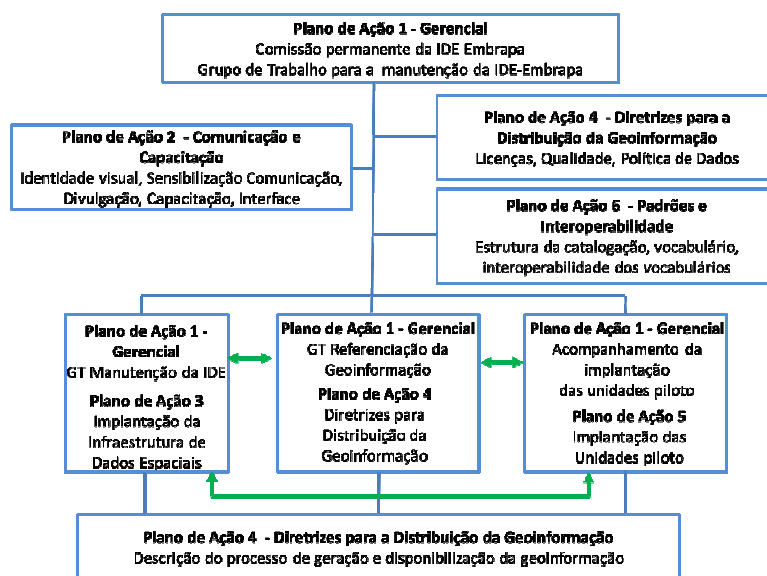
**Plano de Ação 1 - Gerencial**
Comissão permanente da IDE Embrapa
Grupo de Trabalho para a manutenção da IDE-Embrapa

**Plano de Ação 2 - Comunicação e Capacitação**
Identidade visual, Sensibilização Comunicação, Divulgação, Capacitação, Interface

**Plano de Ação 4 - Diretrizes para a Distribuição da Geoinformação**
Licenças, Qualidade, Política de Dados

**Plano de Ação 6 - Padrões e Interoperabilidade**
Estrutura da catalogação, vocabulário, interoperabilidade dos vocabulários

**Plano de Ação 1 - Gerencial**
GT Manutenção da IDE
**Plano de Ação 3**
Implantação da Infraestrutura de Dados Espaciais

**Plano de Ação 1 - Gerencial**
GT Referenciação da Geoinformação
**Plano de Ação 4**
Diretrizes para Distribuição da Geoinformação

**Plano de Ação 1 - Gerencial**
Acompanhamento da implantação das unidades piloto
**Plano de Ação 5**
Implantação das Unidades piloto

**Plano de Ação 4 - Diretrizes para a Distribuição da Geoinformação**
Descrição do processo de geração e disponibilização da geoinformação